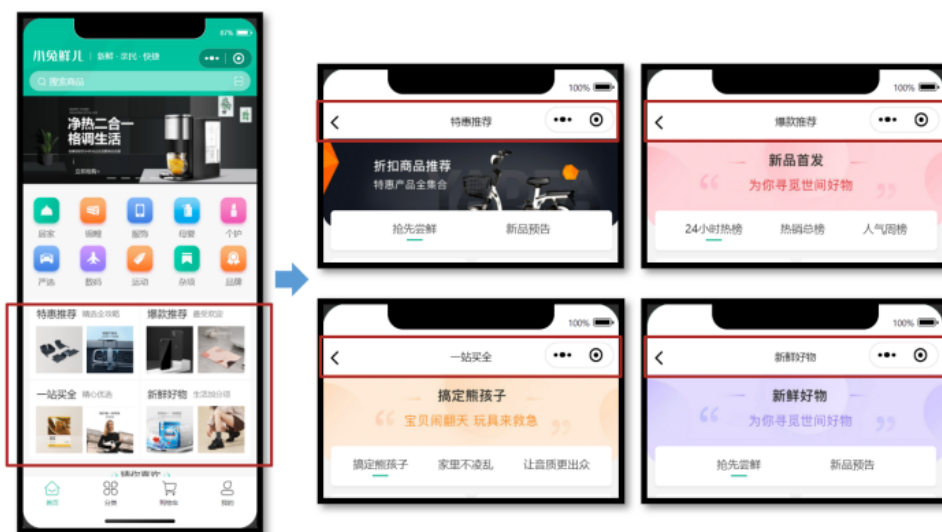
87%

小兔鲜儿 | 新鲜·亲民·快捷

搜索商品

净热二合一
格调生活

居家 锦鲤 服饰 母婴 个护
严选 数码 运动 杂项 品牌

特惠推荐 精选全攻略
爆款推荐 最受欢迎
一站买全 精心优选
新鲜好物 生活加分项

首页 分类 购物车 我的

100%
特惠推荐
折扣商品推荐
特惠产品全集合
抢先尝鲜 新品预告

100%
爆款推荐
新品首发
为你寻觅世间好物
24小时热榜 热销总榜 人气周榜

100%
一站买全
搞定熊孩子
宝贝闹翻天 玩具来救急
搞定熊孩子 家里不凌乱 让音质更出众

100%
新鲜好物
新鲜好物
为你寻觅世间好物
抢先尝鲜 新品预告